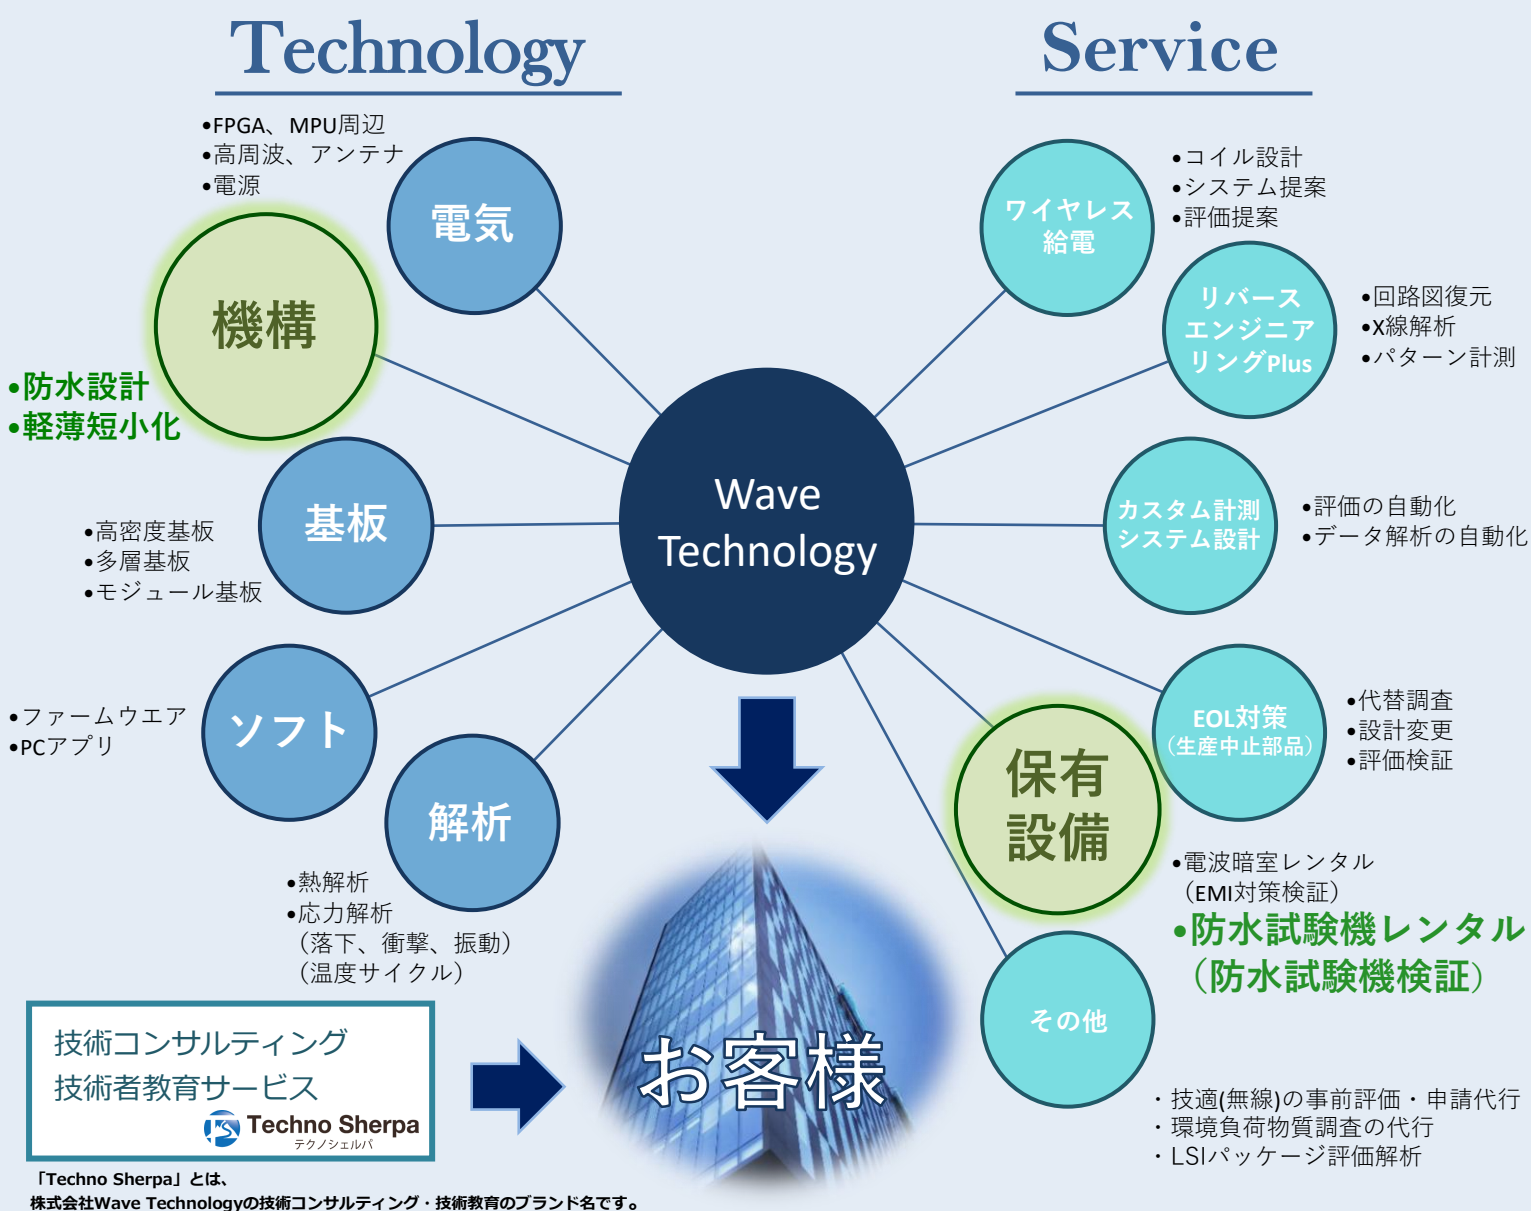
Technology

Service

•FPGA、MPU周辺
•高周波、アンテナ
•電源

電気

機構

•防水設計
•軽薄短小化

基板

•高密度基板
•多層基板
•モジュール基板

ソフト

•ファームウエア
•PCアプリ

解析

•熱解析
•応力解析
（落下、衝撃、振動）
（温度サイクル）

Wave Technology

ワイヤレス給電

•コイル設計
•システム提案
•評価提案

リバースエンジニアリングPlus

•回路図復元
•X線解析
•パターン計測

カスタム計測システム設計

•評価の自動化
•データ解析の自動化

EOL対策（生産中止部品）

•代替調査
•設計変更
•評価検証

保有設備

•電波暗室レンタル
（EMI対策検証）
•防水試験機レンタル
（防水試験機検証）

その他

・技適(無線)の事前評価・申請代行
・環境負荷物質調査の代行
・LSIパッケージ評価解析

技術コンサルティング
技術者教育サービス
Techno Sherpa
テクノシェルパ

お客様

「Techno Sherpa」とは、
株式会社Wave Technologyの技術コンサルティング・技術教育のブランド名です。